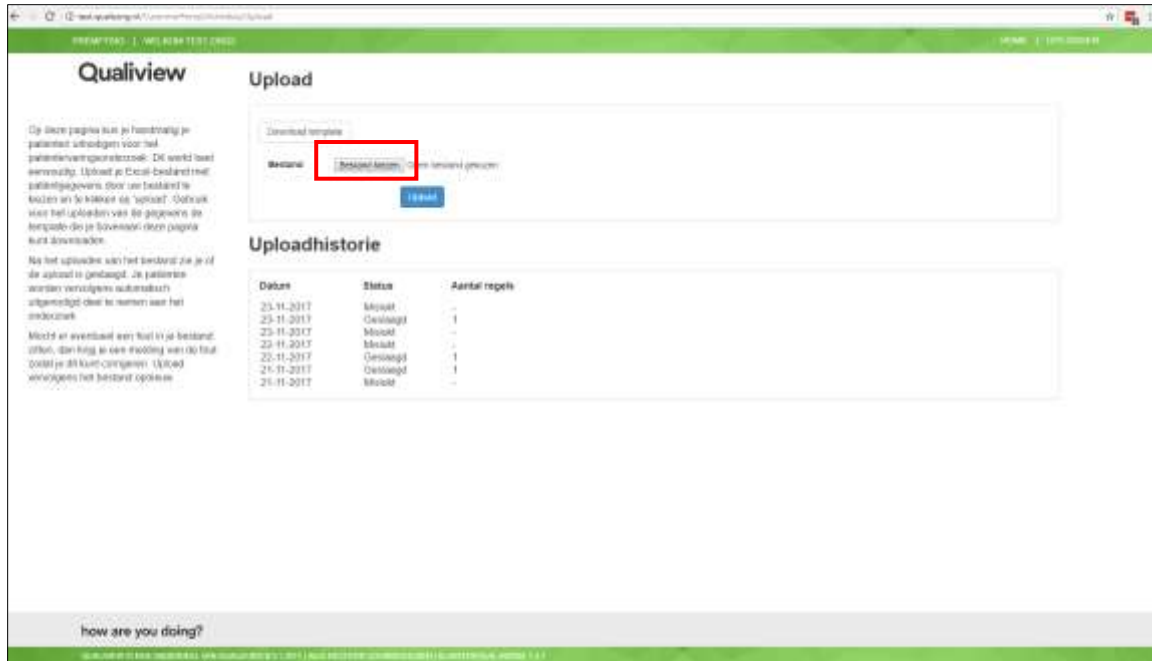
PREMPTING | WELKOM TEST ORG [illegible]

HOME | UITLOGGEN

Qualiview

Op deze pagina kun je handmatig je patiënten uitnodigen voor het patiëntervaringsonderzoek. Dit wordt heel eenvoudig. Upload je Excel-bestand met patiëntgegevens door uw bestand te kiezen en te klikken op "upload". Gebruik voor het uploaden van de gegevens de template die je bovenaan deze pagina kunt downloaden.

Na het uploaden van het bestand zie je of de upload is geslaagd. Je patiënten worden vervolgens automatisch uitgenodigd deel te nemen aan het onderzoek.

Mocht er eventueel een fout in je bestand zitten, dan krijg je een melding van de fout zodat je dit kunt corrigeren. Upload vervolgens het bestand opnieuw.

Upload

Download template

Bestand Bestand kiezen Geen bestand gekozen

Upload

Uploadhistorie

| Datum | Status | Aantal regels |
|---|---|---|
| 23-11-2017 | Mislukt | - |
| 23-11-2017 | Geslaagd | 1 |
| 23-11-2017 | Mislukt | - |
| 22-11-2017 | Mislukt | - |
| 22-11-2017 | Geslaagd | 1 |
| 21-11-2017 | Geslaagd | 1 |
| 21-11-2017 | Mislukt | - |

how are you doing?

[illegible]